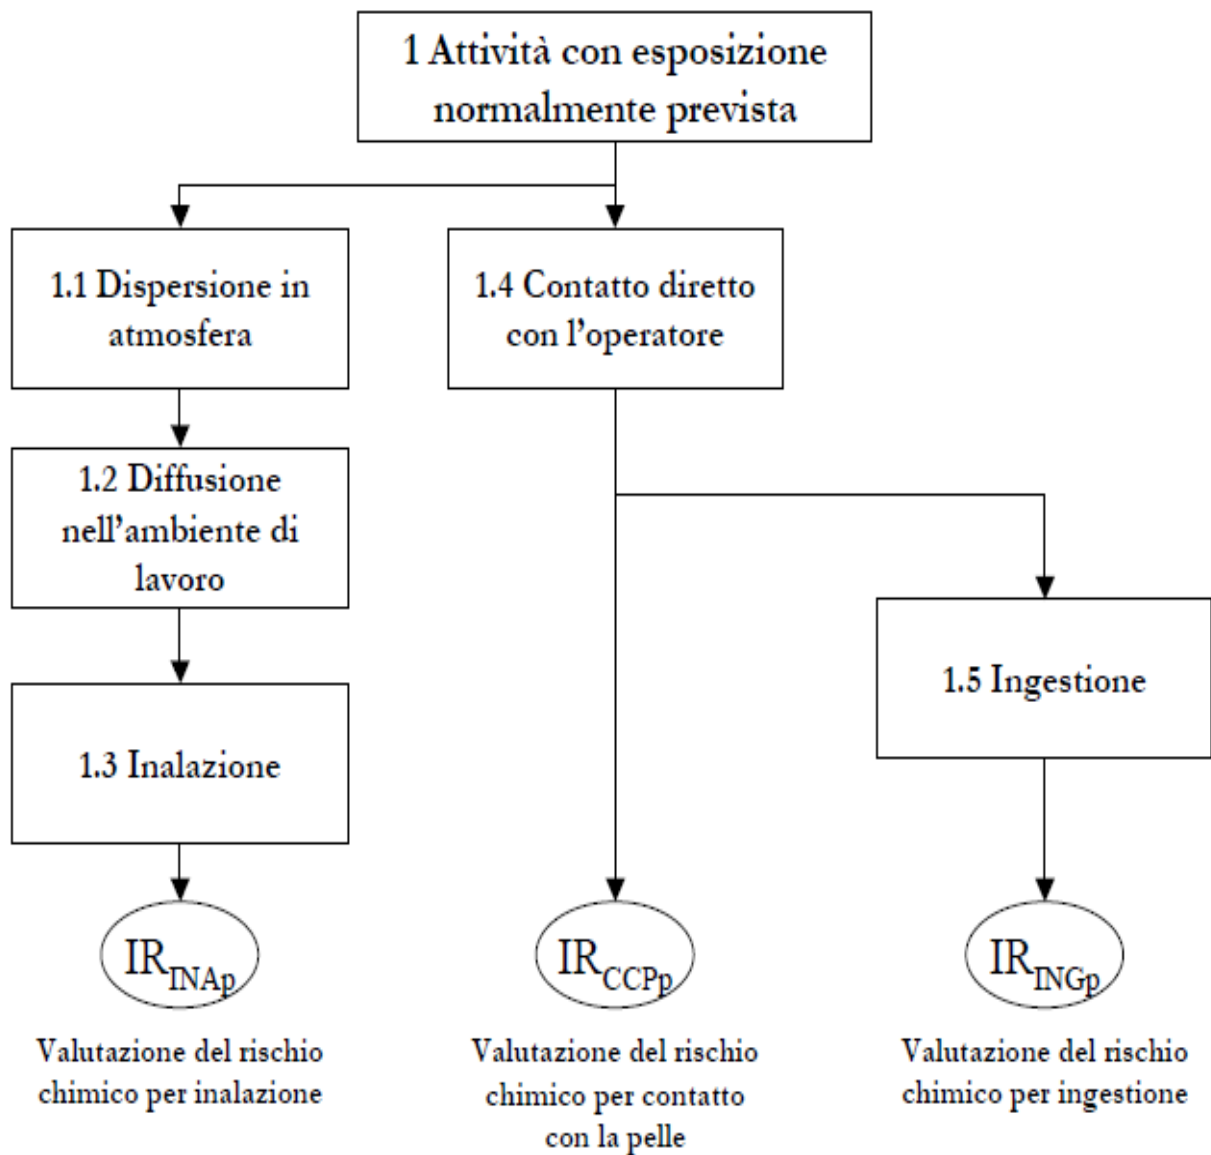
1 Attività con esposizione normalmente prevista

1.1 Dispersione in atmosfera

1.4 Contatto diretto con l'operatore

1.2 Diffusione nell'ambiente di lavoro

1.5 Ingestione

1.3 Inalazione

$IR_{INAp}$

Valutazione del rischio chimico per inalazione

$IR_{CCPp}$

Valutazione del rischio chimico per contatto con la pelle

$IR_{INGp}$

Valutazione del rischio chimico per ingestione